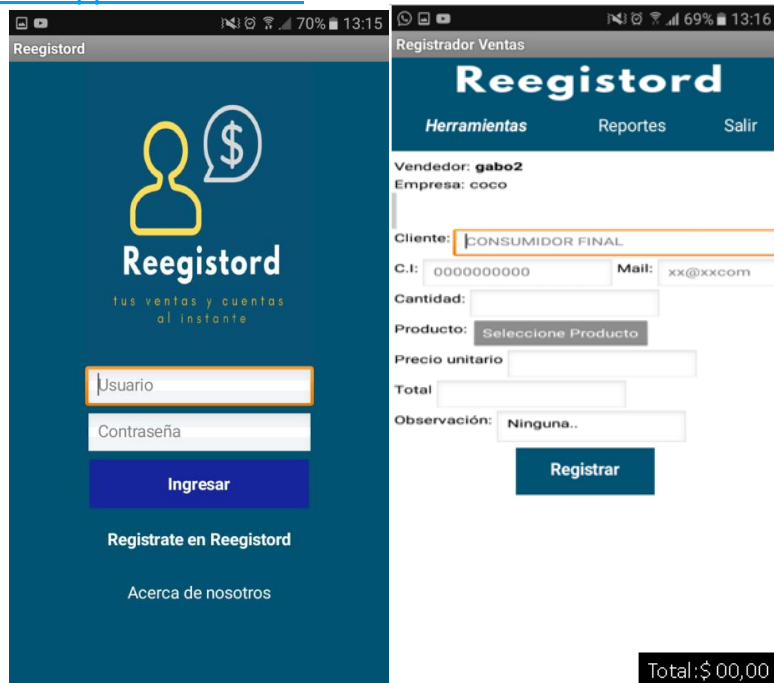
70% 13:15
Reegistord
$
Reegistord
tus ventas y cuentas al instante
Usuario
Contraseña
Ingresar
Registrate en Reegistord
Acerca de nosotros

69% 13:16
Registrador Ventas
Reegistord
Herramientas Reportes Salir
Vendedor: gabo2
Empresa: coco
Cliente: CONSUMIDOR FINAL
C.I: 0000000000 Mail: xx@xxcom
Cantidad:
Producto: Seleccione Producto
Precio unitario
Total
Observación: Ninguna..
Registrar
Total:$ 00,00